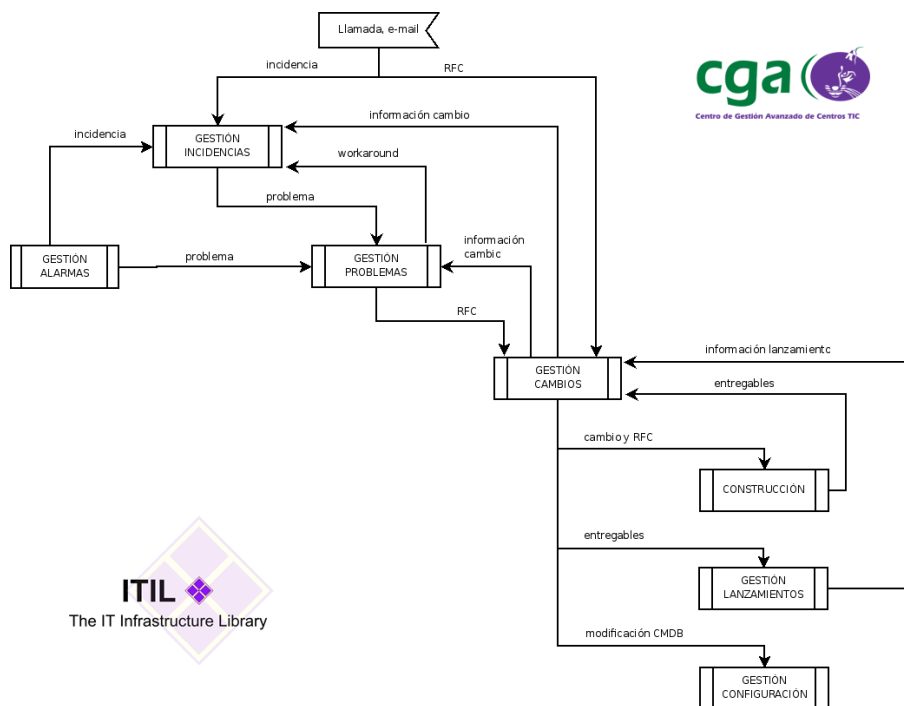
Llamada, e-mail

incidencia

RFC

cga

Centro de Gestión Avanzado de Centros TIC

información cambio

incidencia

GESTIÓN INCIDENCIAS

workaround

problema

información cambic

GESTIÓN ALARMAS

problema

GESTIÓN PROBLEMAS

RFC

información lanzamientc

GESTIÓN CAMBIOS

entregables

cambio y RFC

CONSTRUCCIÓN

entregables

ITIL

The IT Infrastructure Library

GESTIÓN LANZAMIENTOS

modificación CMDB

GESTIÓN CONFIGURACIÓN